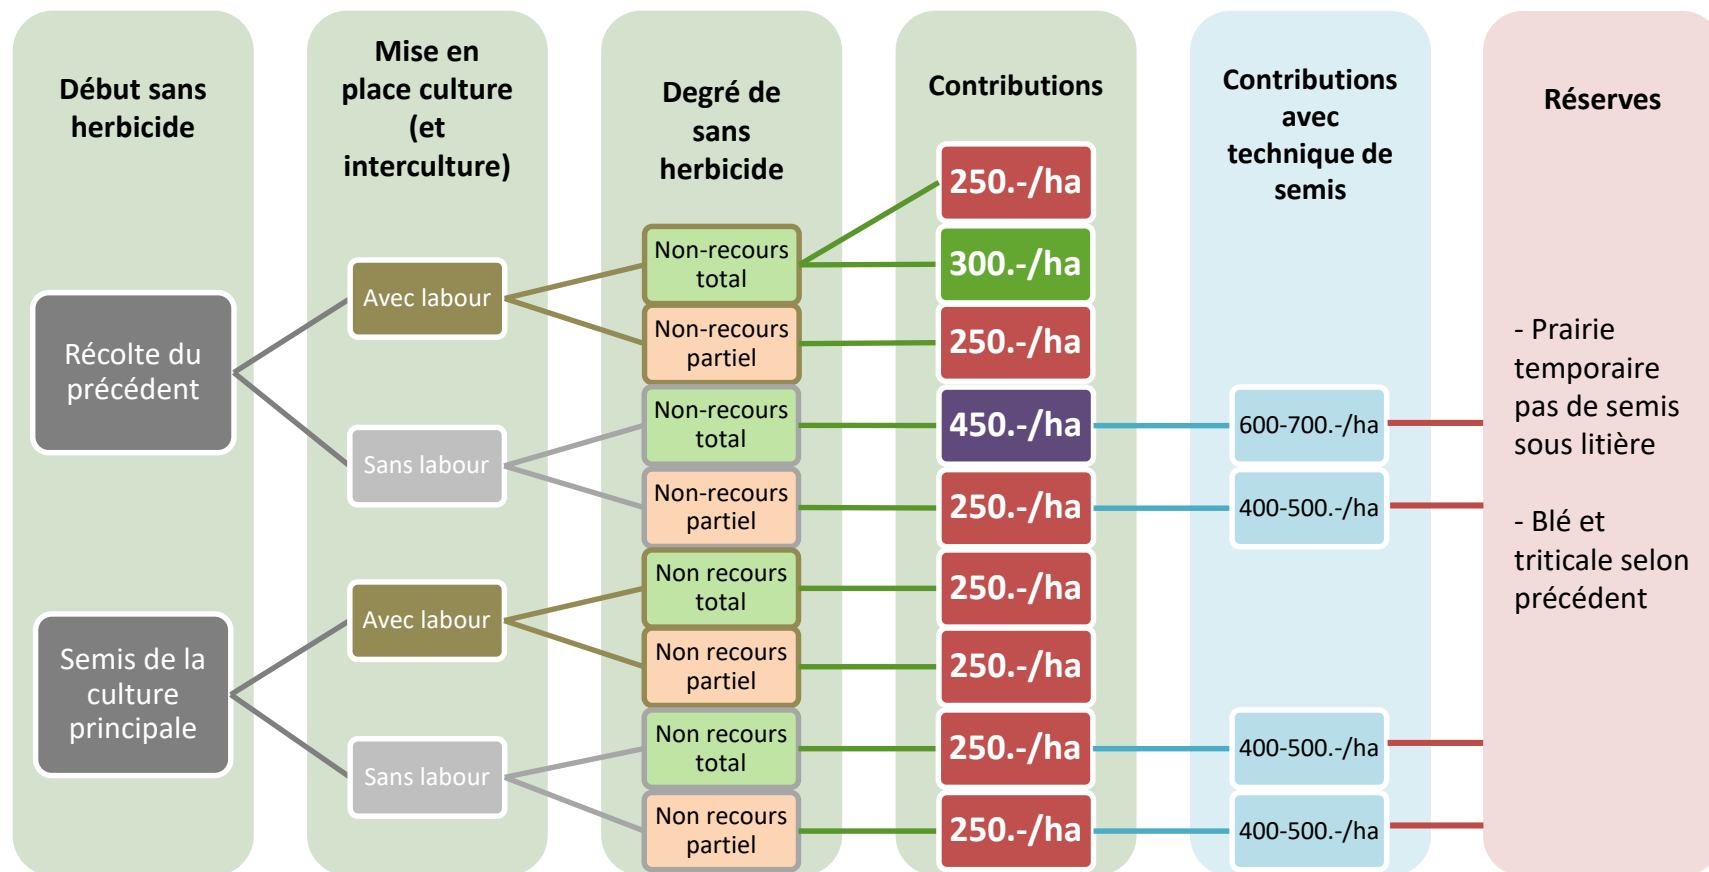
Début sans herbicide

Mise en place culture (et interculture)

Degré de sans herbicide

Contributions

Contributions avec technique de semis

Réserves

Récolte du précédent

Avec labour

Non-recours total

250.-/ha

300.-/ha

Non-recours partiel

250.-/ha

Sans labour

Non-recours total

450.-/ha

600-700.-/ha

Non-recours partiel

250.-/ha

400-500.-/ha

Semis de la culture principale

Avec labour

Non recours total

250.-/ha

Non recours partiel

250.-/ha

Sans labour

Non recours total

250.-/ha

400-500.-/ha

Non recours partiel

250.-/ha

400-500.-/ha

- Prairie temporaire pas de semis sous litière

- Blé et triticale selon précédent